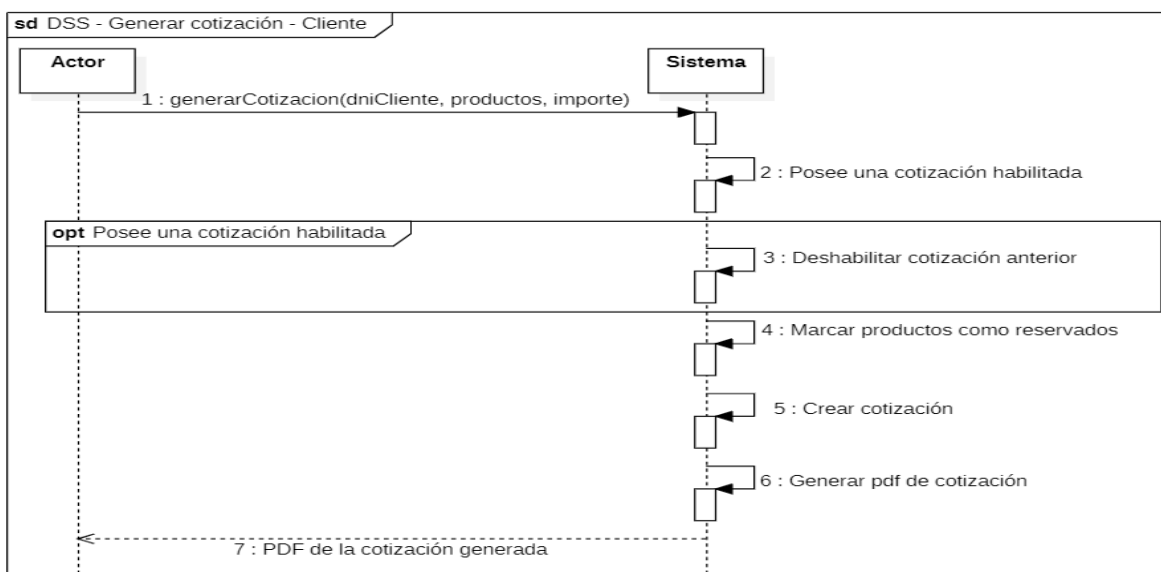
sd DSS - Generar cotización - Cliente

Actor

Sistema

1 : generarCotizacion(dniCliente, productos, importe)

2 : Posee una cotización habilitada

opt Posee una cotización habilitada

3 : Deshabilitar cotización anterior

4 : Marcar productos como reservados

5 : Crear cotización

6 : Generar pdf de cotización

7 : PDF de la cotización generada